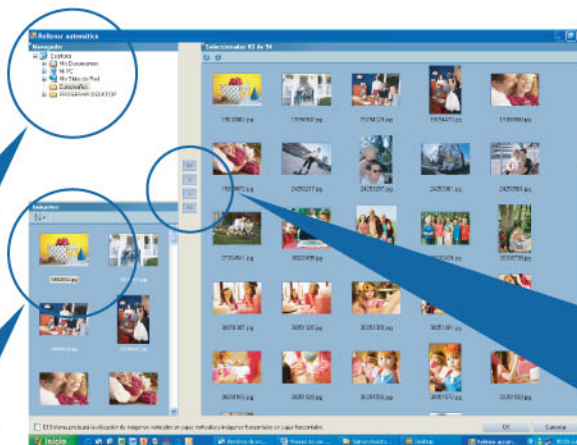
Rellenar automático

Navegador

Escritorio

Mis Documentos

Mi PC

Mis Sitios de Red

Campañas

PROGRAMA DESKTOP

Imágenes

Seleccionadas 03 de 14

1563280.jpg

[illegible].jpg

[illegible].jpg

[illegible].jpg

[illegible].jpg

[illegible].jpg

24293217.jpg

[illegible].jpg

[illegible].jpg

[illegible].jpg

El Sistema priorizará la ubicación de imágenes verticales en cajas verticales e imágenes horizontales en cajas horizontales

OK

Cancelar

Inicio